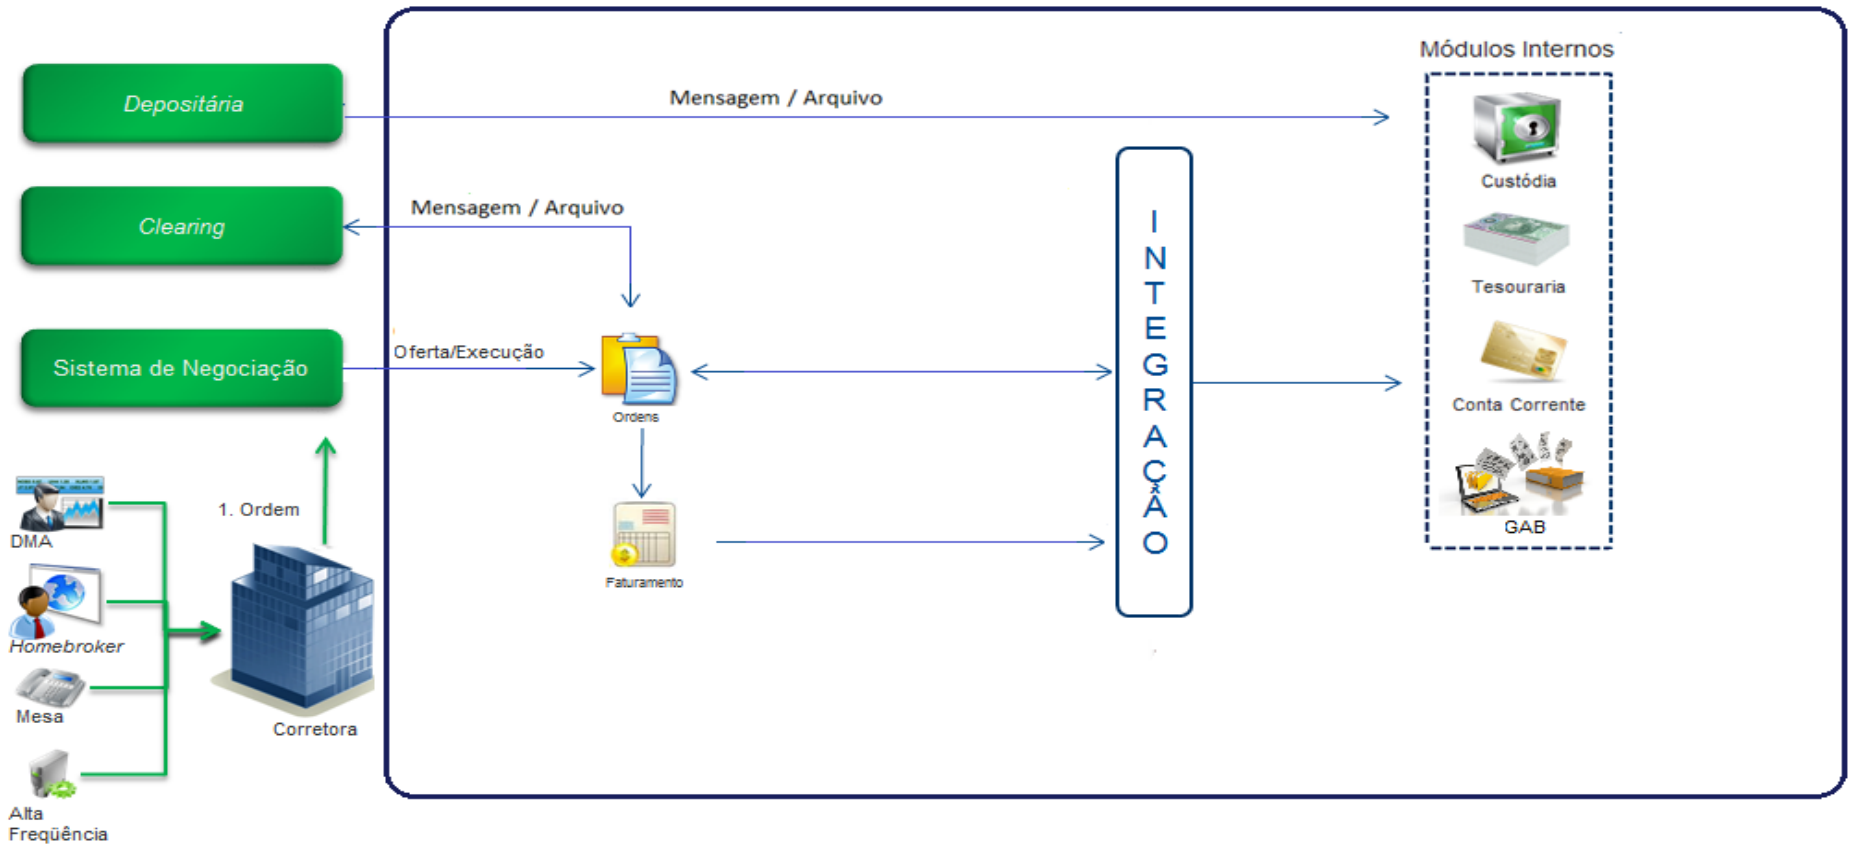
Depositária

Clearing

Sistema de Negociação

Mensagem / Arquivo

Mensagem / Arquivo

Oferta/Execução

Ordens

Faturamento

INTEGRAÇÃO

Módulos Internos

Custódia

Tesouraria

Conta Corrente

GAB

DMA

Homebroker

Mesa

Alta Freqüência

1. Ordem

Corretora